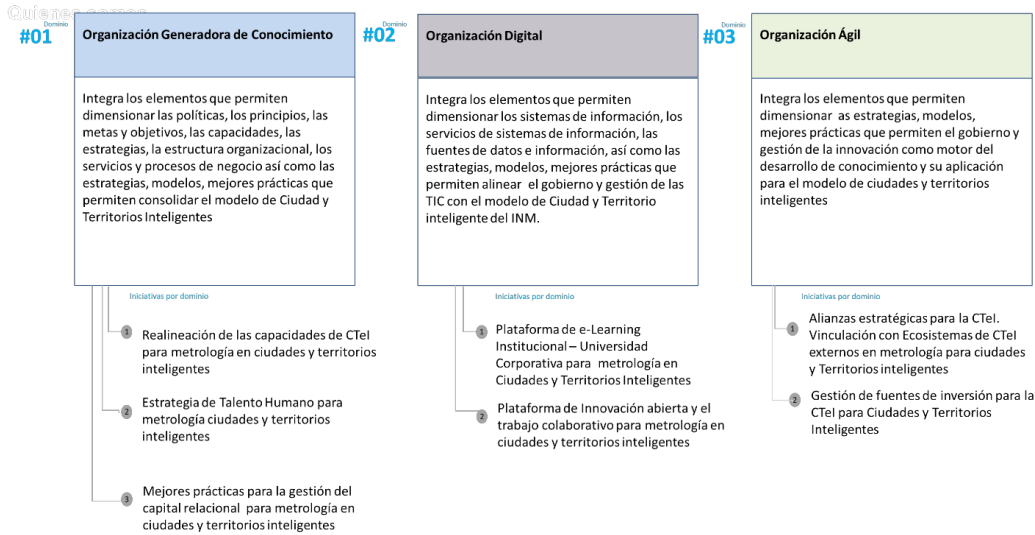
Quienes somos

Dominio
#01
Organización Generadora de Conocimiento

Integra los elementos que permiten dimensionar las políticas, los principios, las metas y objetivos, las capacidades, las estrategias, la estructura organizacional, los servicios y procesos de negocio así como las estrategias, modelos, mejores prácticas que permiten consolidar el modelo de Ciudad y Territorios Inteligentes

Iniciativas por dominio

1 Realineación de las capacidades de CTeI para metrología en ciudades y territorios inteligentes

2 Estrategia de Talento Humano para metrología ciudades y territorios inteligentes

3 Mejores prácticas para la gestión del capital relacional para metrología en ciudades y territorios inteligentes

Dominio
#02
Organización Digital

Integra los elementos que permiten dimensionar los sistemas de información, los servicios de sistemas de información, las fuentes de datos e información, así como las estrategias, modelos, mejores prácticas que permiten alinear el gobierno y gestión de las TIC con el modelo de Ciudad y Territorio inteligente del INM.

Iniciativas por dominio

1 Plataforma de e-Learning Institucional – Universidad Corporativa para metrología en Ciudades y Territorios Inteligentes

2 Plataforma de Innovación abierta y el trabajo colaborativo para metrología en ciudades y territorios inteligentes

Dominio
#03
Organización Ágil

Integra los elementos que permiten dimensionar as estrategias, modelos, mejores prácticas que permiten el gobierno y gestión de la innovación como motor del desarrollo de conocimiento y su aplicación para el modelo de ciudades y territorios inteligentes

Iniciativas por dominio

1 Alianzas estratégicas para la CTeI. Vinculación con Ecosistemas de CTeI externos en metrología para ciudades y Territorios inteligentes

2 Gestión de fuentes de inversión para la CTeI para Ciudades y Territorios Inteligentes